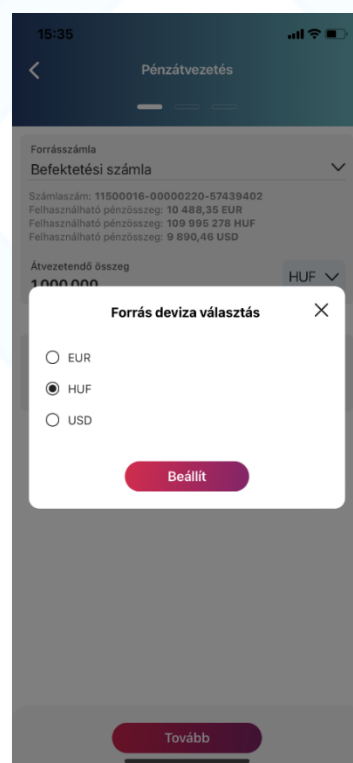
15:35

Pénzátvezetés

Forrásszámla
Befektetési számla

Számlaszám: 11500016-00000220-57439402
Felhasználható pénzösszeg: 10 488,35 EUR
Felhasználható pénzösszeg: 109 995 278 HUF
Felhasználható pénzösszeg: 9 890,46 USD

Átvezetendő összeg
1 000 000

HUF

Forrás deviza választás

EUR
HUF
USD

Beállít

Tovább